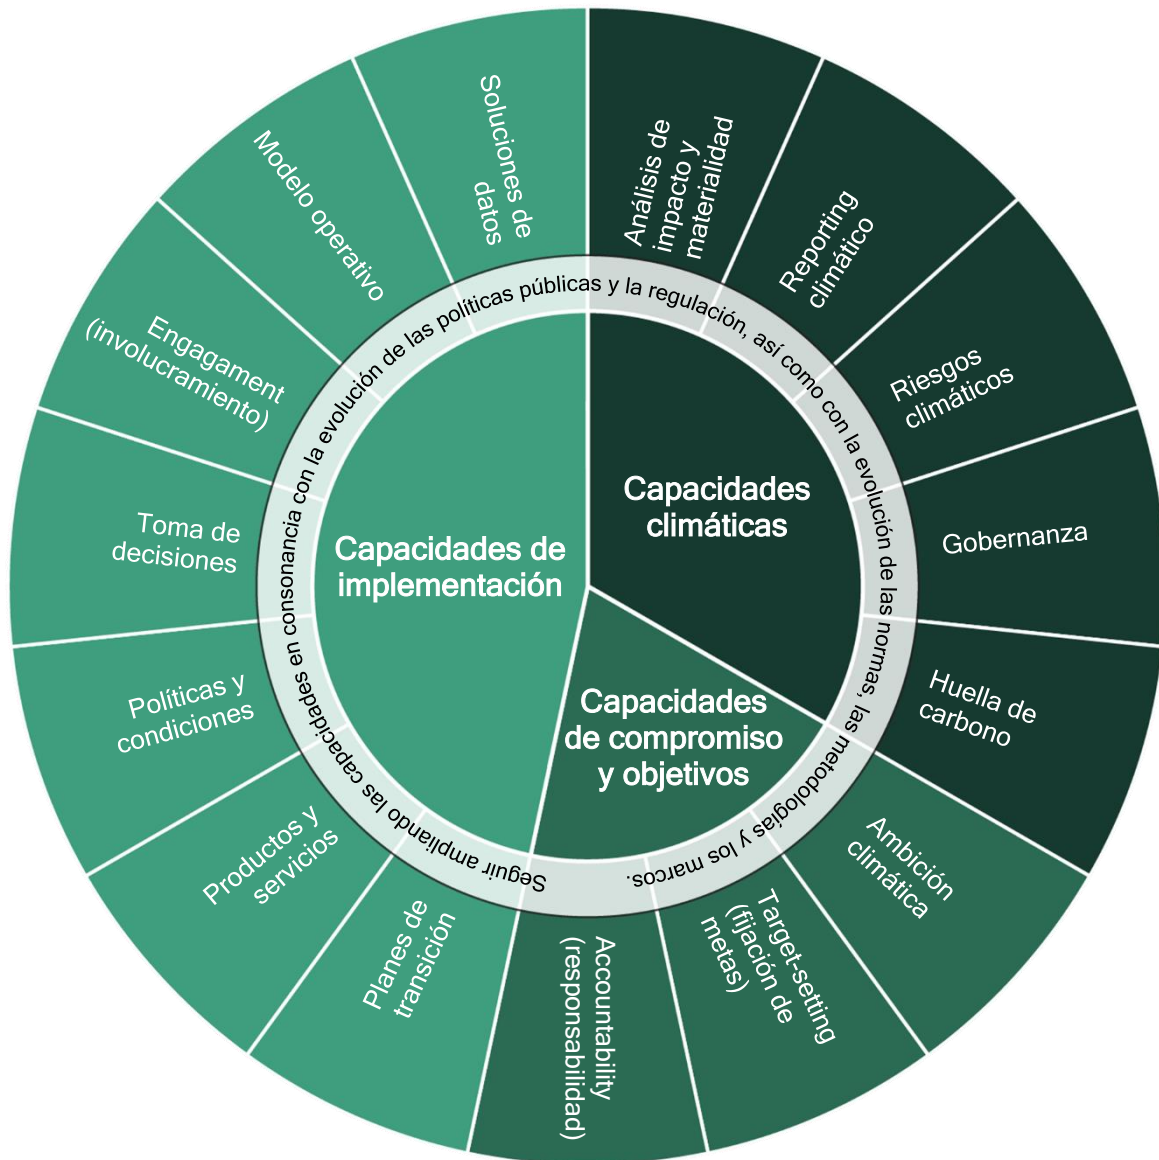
Capacidades climáticas

Análisis de impacto y materialidad

Reporting climático

Riesgos climáticos

Gobernanza

Huella de carbono

Capacidades de compromiso y objetivos

Ambición climática

Target-setting (fijación de metas)

Accountability (responsabilidad)

Capacidades de implementación

Planes de transición

Productos y servicios

Políticas y condiciones

Toma de decisiones

Engagament (involucramiento)

Modelo operativo

Soluciones de datos

Seguir ampliando las capacidades en consonancia con la evolución de las políticas públicas y la regulación, así como con la evolución de las normas, las metodologías y los marcos.